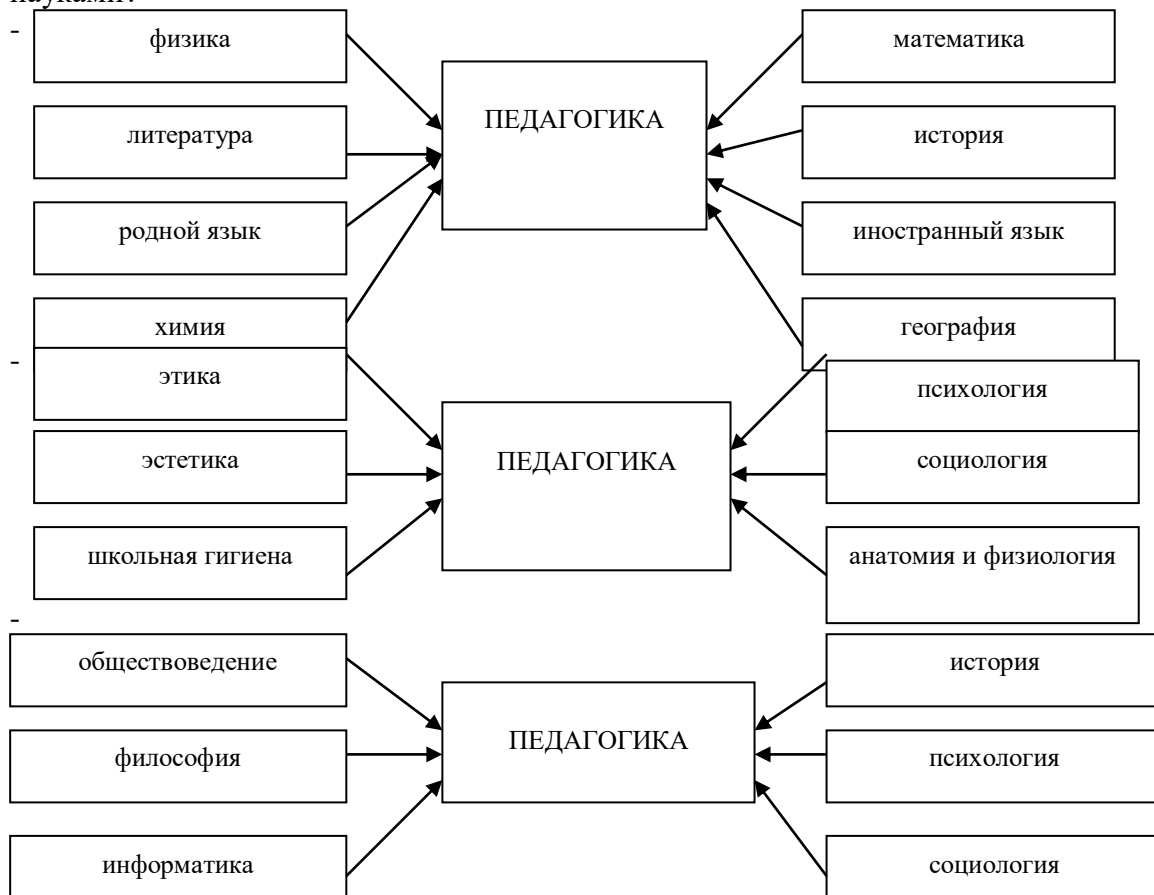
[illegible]
-
физика
литература
родной язык
химия
ПЕДАГОГИКА
математика
история
иностранный язык
география

-
этика
эстетика
школьная гигиена
ПЕДАГОГИКА
психология
социология
анатомия и физиология

-
обществоведение
философия
информатика
ПЕДАГОГИКА
история
психология
социология